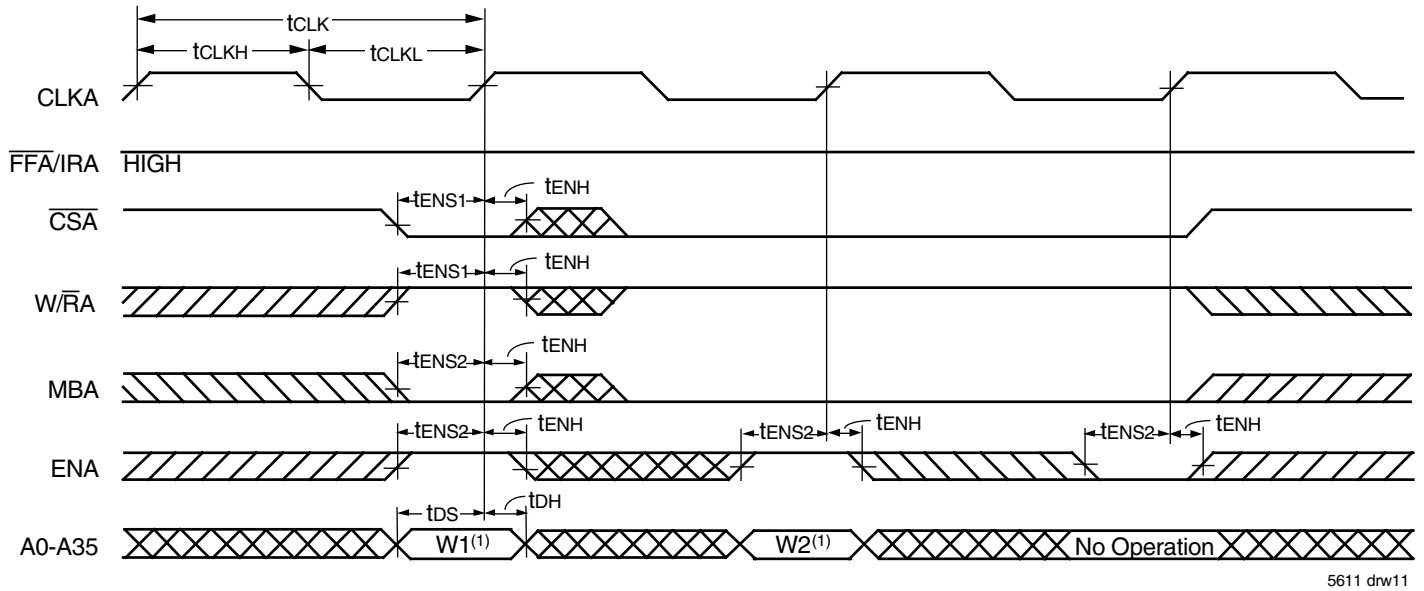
tCLK
tCLKH
tCLKL
CLKA
$\overline{FFA}$/IRA HIGH
tENS1
tENH
$\overline{CSA}$
tENS1
tENH
W/$\overline{R}$A
tENS2
tENH
MBA
tENS2
tENH
tENS2
tENH
tENS2
tENH
ENA
tDS
tDH
A0-A35
W1$^{(1)}$
W2$^{(1)}$
No Operation
5611 drw11